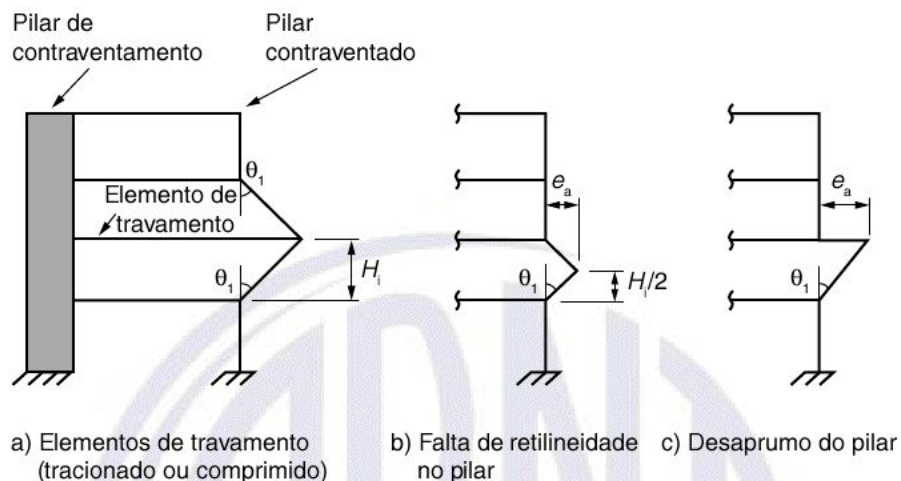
Pilar de contraventamento

Pilar contraventado

$\theta_1$

Elemento de travamento

$H_l$

$\theta_1$

$e_a$

$\theta_1$

$H_l/2$

$e_a$

$\theta_1$

a) Elementos de travamento (tracionado ou comprimido)

b) Falta de retilineidade no pilar

c) Desaprumo do pilar